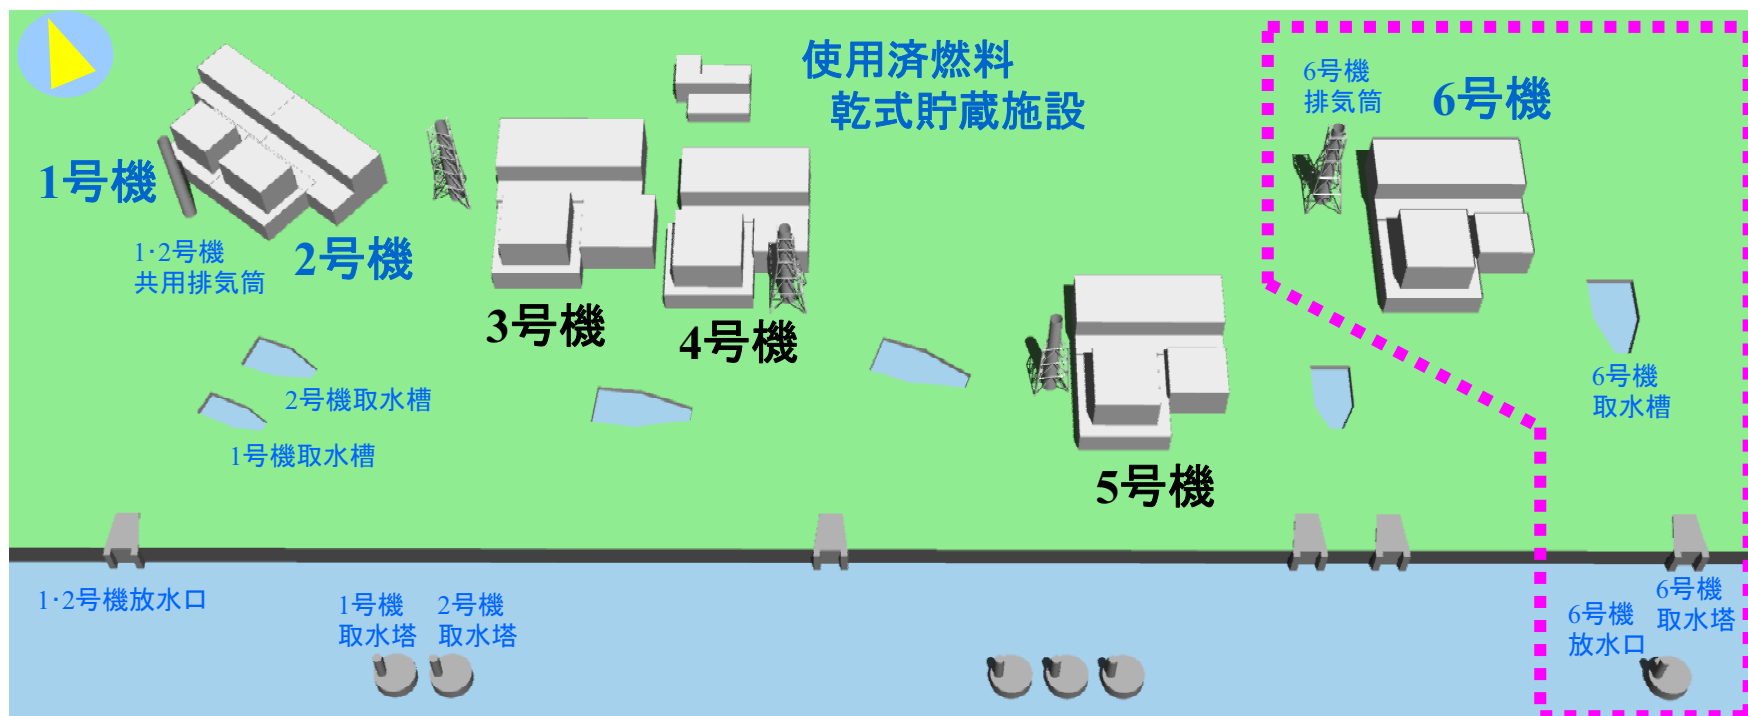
1号機

2号機

1·2号機
共用排気筒

3号機

4号機

使用済燃料
乾式貯蔵施設

5号機

6号機
排気筒

6号機

6号機
取水槽

2号機取水槽

1号機取水槽

1·2号機放水口

1号機
取水塔

2号機
取水塔

6号機
放水口

6号機
取水塔